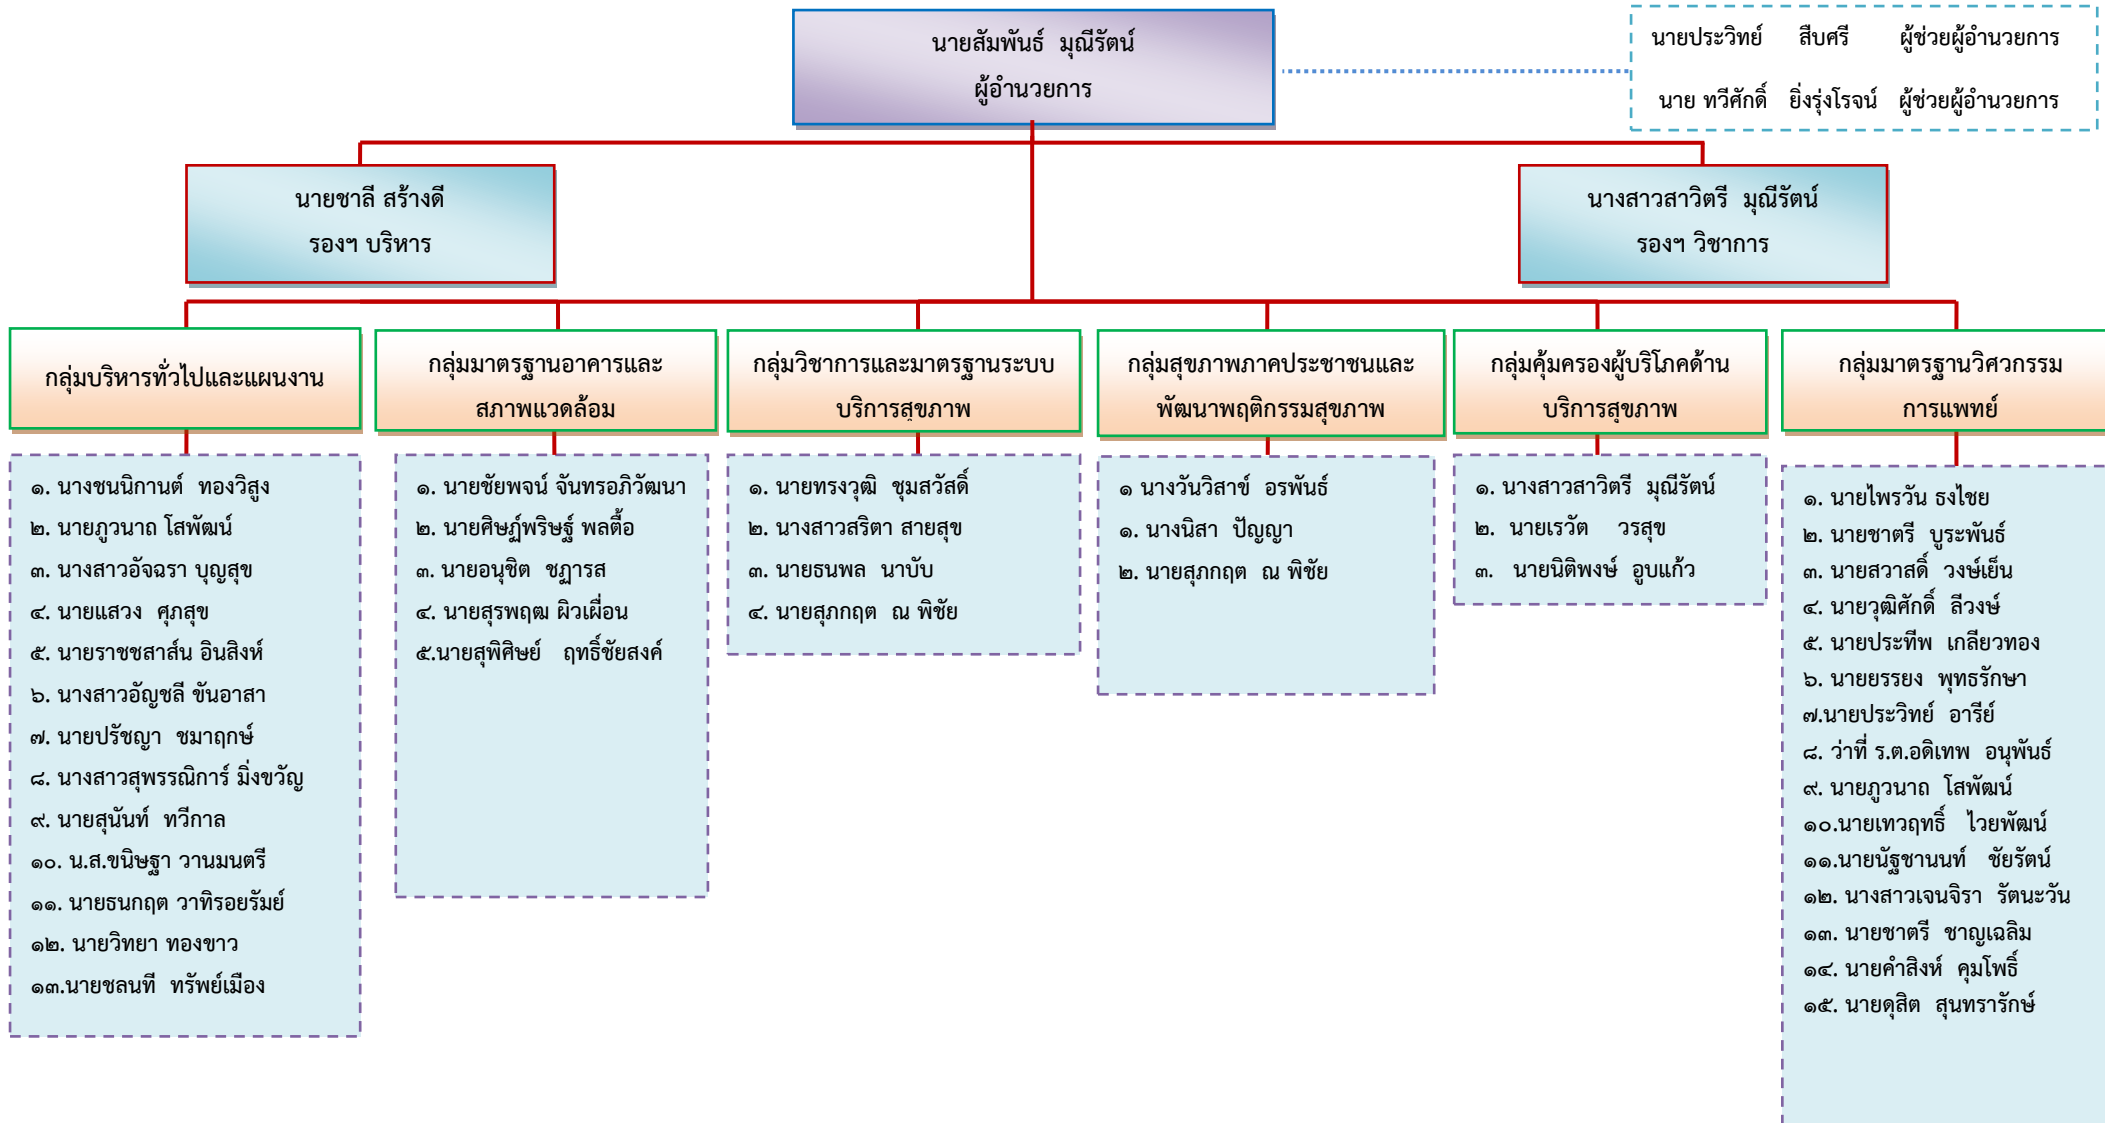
นายสัมพันธ์ มุณีรัตน์
ผู้อำนวยการ

นายประวิทย์ สืบศรี ผู้ช่วยผู้อำนวยการ
นาย ทวีศักดิ์ ยิ่งรุ่งโรจน์ ผู้ช่วยผู้อำนวยการ

นายชาลี สร้างดี
รองฯ บริหาร

นางสาวสาวิตรี มุณีรัตน์
รองฯ วิชาการ

กลุ่มบริหารทั่วไปและแผนงาน

๑. นางชนนิกานต์ ทองวิสูง
๒. นายภูวนาถ โสพัฒน์
๓. นางสาวอัจฉรา บุญสุข
๔. นายแสวง ศุภสุข
๕. นายราชชสาส์น อินสิงห์
๖. นางสาวอัญชลี ขันอาสา
๗. นายปรัชญา ชมาฤกษ์
๘. นางสาวสุพรรณิการ์ มิ่งขวัญ
๙. นายสุนันท์ ทวีกาล
๑๐. น.ส.ขนิษฐา วานมนตรี
๑๑. นายธนกฤต วาทิรอยรัมย์
๑๒. นายวิทยา ทองขาว
๑๓.นายชลนที ทรัพย์เมือง

กลุ่มมาตรฐานอาคารและสภาพแวดล้อม

๑. นายชัยพจน์ จันทรอภิวัฒนา
๒. นายศิษฏ์พริษฐ์ พลตื้อ
๓. นายอนุชิต ชฎารส
๔. นายสุรพฤฒ ผิวเผื่อน
๕.นายสุพิศิษย์ ฤทธิ์ชัยสงค์

กลุ่มวิชาการและมาตรฐานระบบบริการสุขภาพ

๑. นายทรงวุฒิ ชุมสวัสดิ์
๒. นางสาวสริตา สายสุข
๓. นายธนพล นาบับ
๔. นายสุภกฤต ณ พิชัย

กลุ่มสุขภาพภาคประชาชนและพัฒนาพฤติกรรมสุขภาพ

๑ นางวันวิสาข์ อรพันธ์
๑. นางนิสา ปัญญา
๒. นายสุภกฤต ณ พิชัย

กลุ่มคุ้มครองผู้บริโภคด้านบริการสุขภาพ

๑. นางสาวสาวิตรี มุณีรัตน์
๒. นายเรวัต วรสุข
๓. นายนิติพงษ์ อูบแก้ว

กลุ่มมาตรฐานวิศวกรรมการแพทย์

๑. นายไพรวัน ธงไชย
๒. นายชาตรี บูระพันธ์
๓. นายสวาสดิ์ วงษ์เย็น
๔. นายวุฒิศักดิ์ ลีวงษ์
๕. นายประทีพ เกลียวทอง
๖. นายธรรยง พุทธรักษา
๗.นายประวิทย์ อารีย์
๘. ว่าที่ ร.ต.อดิเทพ อนุพันธ์
๙. นายภูวนาถ โสพัฒน์
๑๐.นายเทวฤทธิ์ ไวยพัฒน์
๑๑.นายนัฐชานนท์ ชัยรัตน์
๑๒. นางสาวเจนจิรา รัตนะวัน
๑๓. นายชาตรี ชาญเฉลิม
๑๔. นายคำสิงห์ คุมโพธิ์
๑๕. นายดุสิต สุนทรารักษ์